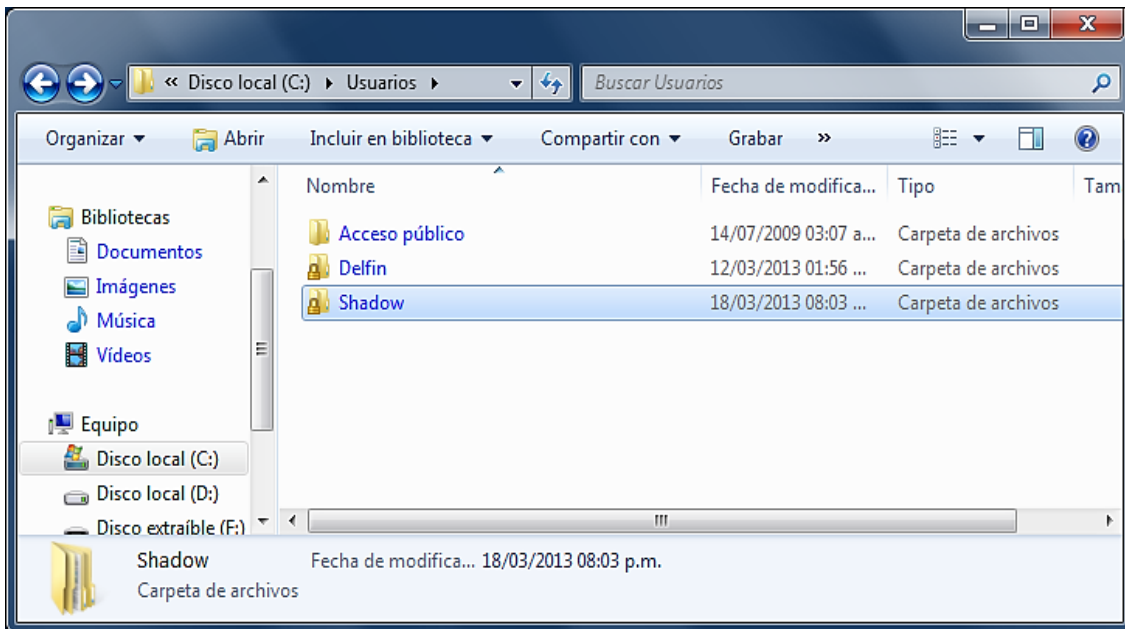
« Disco local (C:) ▸ Usuarios ▸

Buscar Usuarios

Organizar ▾ Abrir Incluir en biblioteca ▾ Compartir con ▾ Grabar »

Bibliotecas
Documentos
Imágenes
Música
Vídeos

Equipo
Disco local (C:)
Disco local (D:)
Disco extraíble (F:)

| Nombre | Fecha de modifica... | Tipo | Tam |
|---|---|---|---|
| Acceso público | 14/07/2009 03:07 a... | Carpeta de archivos | |
| Delfin | 12/03/2013 01:56 ... | Carpeta de archivos | |
| Shadow | 18/03/2013 08:03 ... | Carpeta de archivos | |

Shadow
Carpeta de archivos
Fecha de modifica... 18/03/2013 08:03 p.m.